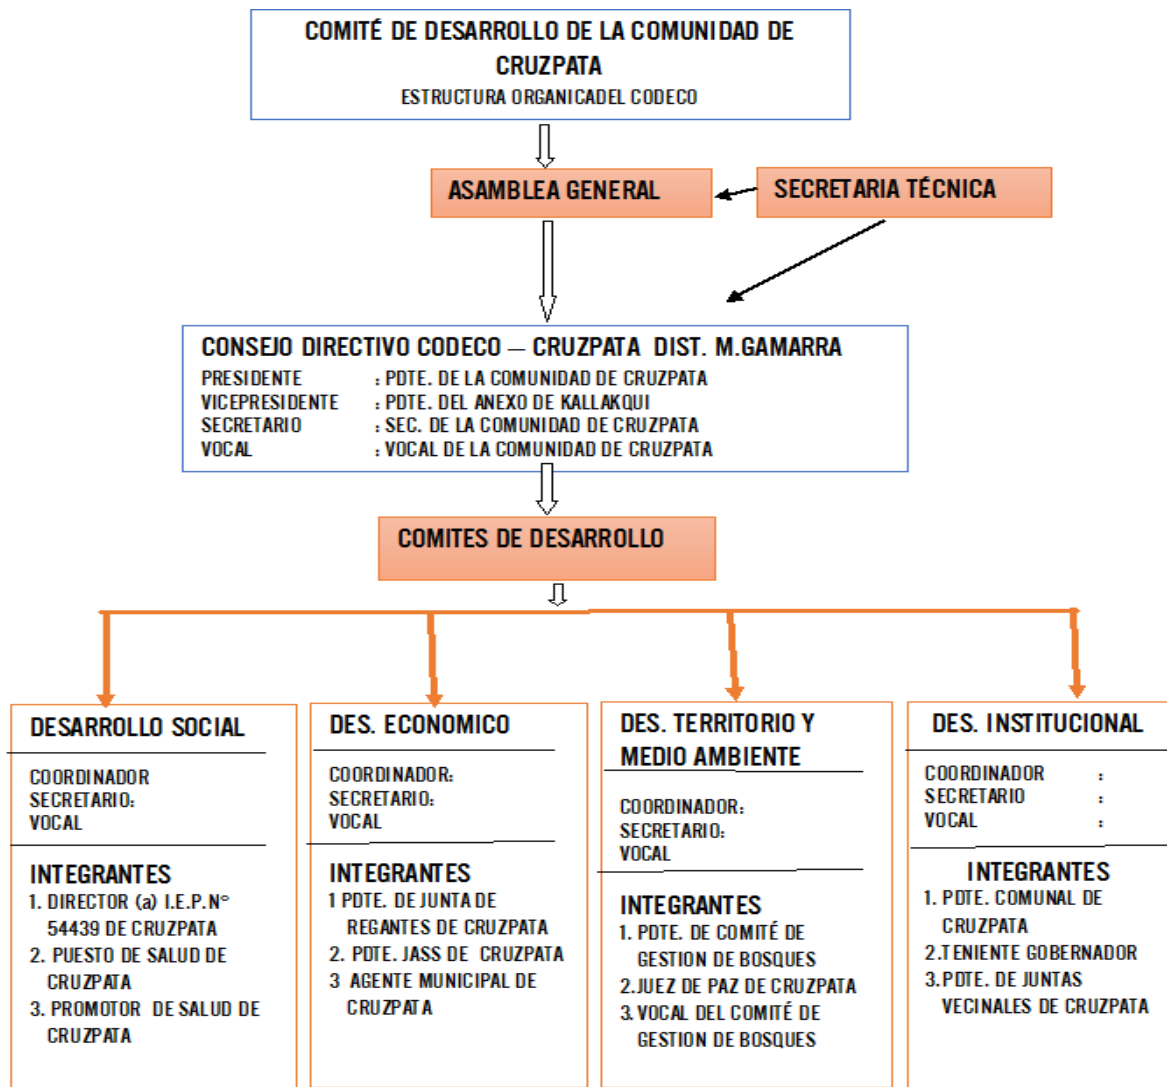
COMITÉ DE DESARROLLO DE LA COMUNIDAD DE CRUZPATA
ESTRUCTURA ORGANICADEL CODECO

ASAMBLEA GENERAL

SECRETARIA TÉCNICA

CONSEJO DIRECTIVO CODECO – CRUZPATA DIST. M.GAMARRA
PRESIDENTE : PDTE. DE LA COMUNIDAD DE CRUZPATA
VICEPRESIDENTE : PDTE. DEL ANEXO DE KALLAKQUI
SECRETARIO : SEC. DE LA COMUNIDAD DE CRUZPATA
VOCAL : VOCAL DE LA COMUNIDAD DE CRUZPATA

COMITES DE DESARROLLO

DESARROLLO SOCIAL

COORDINADOR
SECRETARIO:
VOCAL

INTEGRANTES
1. DIRECTOR (a) I.E.P.N° 54439 DE CRUZPATA
2. PUESTO DE SALUD DE CRUZPATA
3. PROMOTOR DE SALUD DE CRUZPATA

DES. ECONOMICO

COORDINADOR:
SECRETARIO:
VOCAL

INTEGRANTES
1 PDTE. DE JUNTA DE REGANTES DE CRUZPATA
2. PDTE. JASS DE CRUZPATA
3 AGENTE MUNICIPAL DE CRUZPATA

DES. TERRITORIO Y MEDIO AMBIENTE

COORDINADOR:
SECRETARIO:
VOCAL

INTEGRANTES
1. PDTE. DE COMITÉ DE GESTION DE BOSQUES
2.JUEZ DE PAZ DE CRUZPATA
3. VOCAL DEL COMITÉ DE GESTION DE BOSQUES

DES. INSTITUCIONAL

COORDINADOR :
SECRETARIO :
VOCAL :

INTEGRANTES
1. PDTE. COMUNAL DE CRUZPATA
2.TENIENTE GOBERNADOR
3.PDTE. DE JUNTAS VECINALES DE CRUZPATA